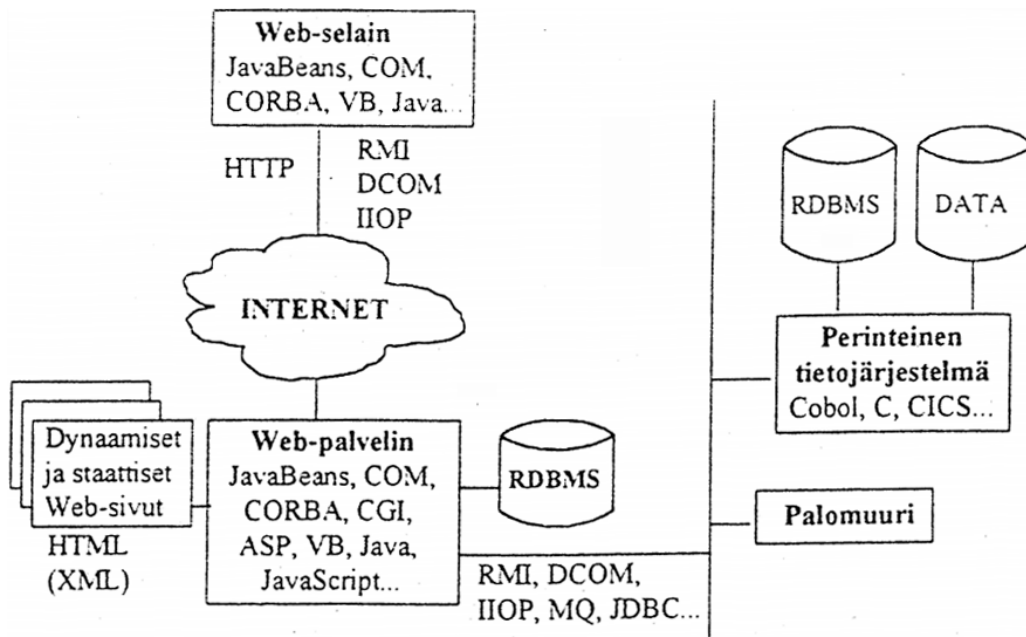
Web-selain
JavaBeans, COM, CORBA, VB, Java...

HTTP

RMI
DCOM
IIOP

RDBMS

DATA

INTERNET

Perinteinen tietojärjestelmä
Cobol, C, CICS...

Dynaamiset ja staattiset Web-sivut

HTML
(XML)

Web-palvelin
JavaBeans, COM, CORBA, CGI, ASP, VB, Java, JavaScript...

RDBMS

Palomuuri

RMI, DCOM,
IIOP, MQ, JDBC...